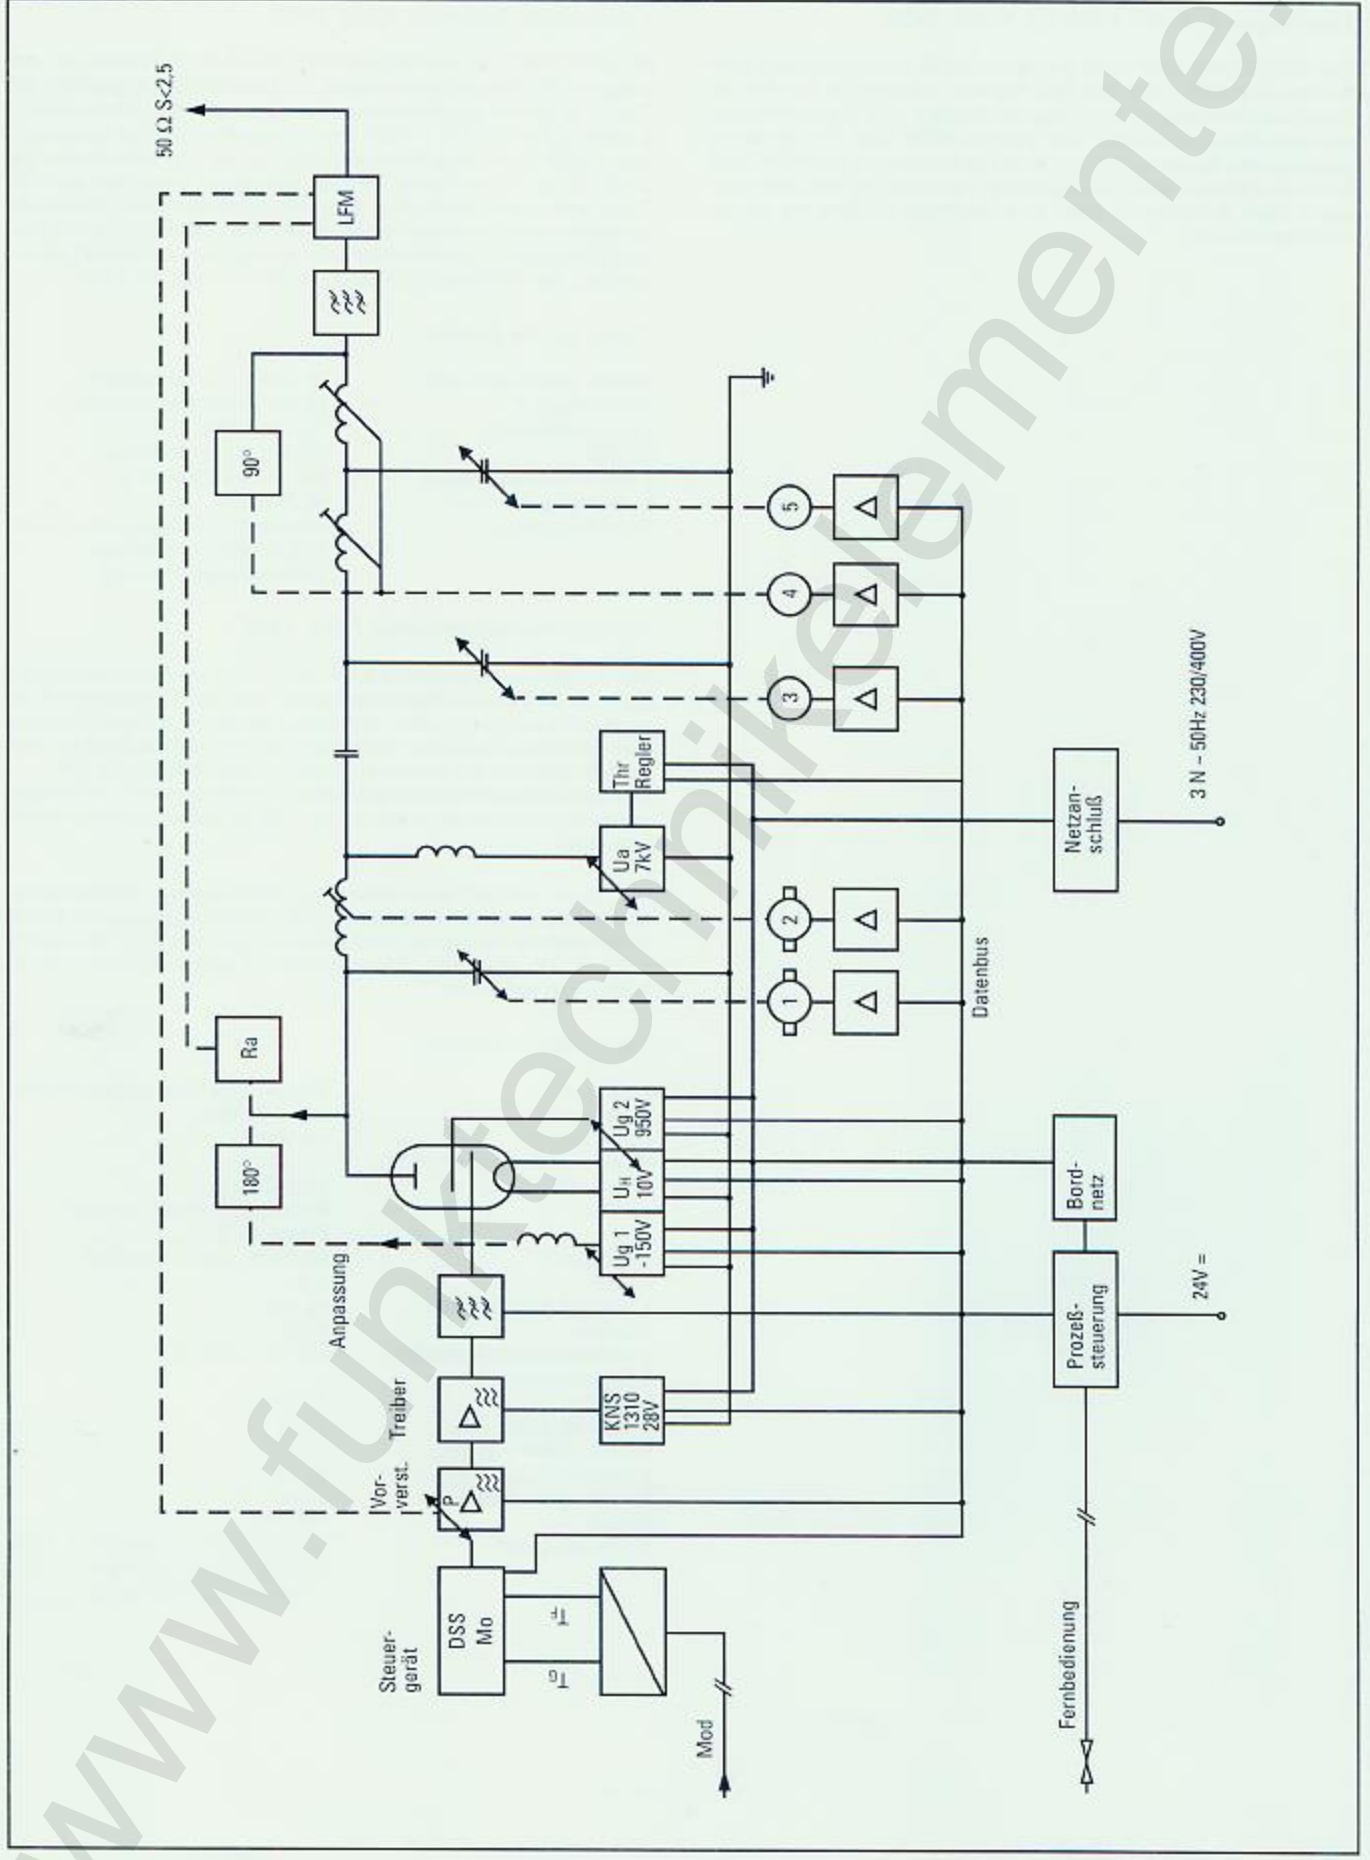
50 Ω S<2,5

LFM

90°

Ra

180°

Anpassung

Treiber

Vor-
verst.

P

Steuer-
gerät

DSS
Mo

$T_G$

$T_F$

Mod

KNS
1310
28V

Ug 1
-150V

$U_H$
10V

Ug 2
950V

Ua
7kV

Thr
Regler

1

2

3

4

5

Datenbus

Netzan-
schluß

3 N - 50Hz 230/400V

Bord-
netz

Prozeß-
steuerung

24V =

Fernbedienung

www.funktechnikelemente.